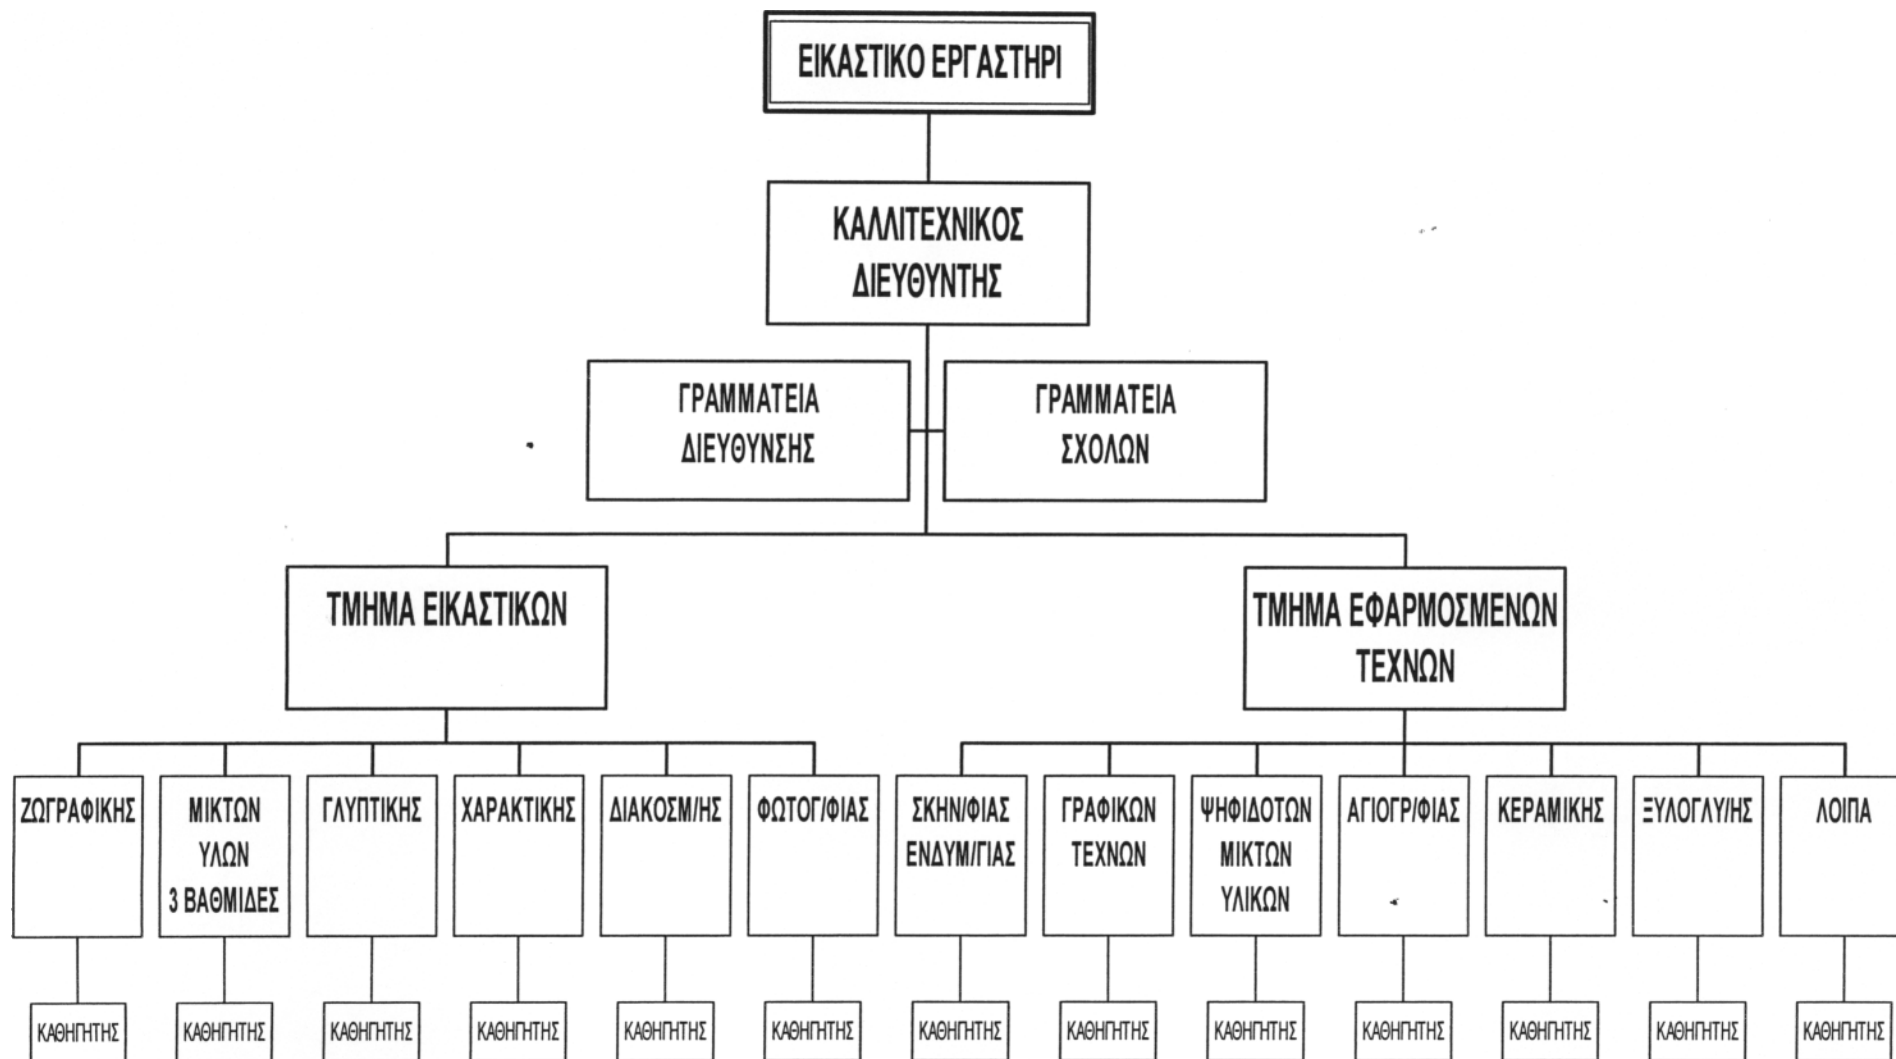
ΕΙΚΑΣΤΙΚΟ ΕΡΓΑΣΤΗΡΙ

ΚΑΛΛΙΤΕΧΝΙΚΟΣ ΔΙΕΥΘΥΝΤΗΣ

ΓΡΑΜΜΑΤΕΙΑ ΔΙΕΥΘΥΝΣΗΣ

ΓΡΑΜΜΑΤΕΙΑ ΣΧΟΛΩΝ

ΤΜΗΜΑ ΕΙΚΑΣΤΙΚΩΝ

ΤΜΗΜΑ ΕΦΑΡΜΟΣΜΕΝΩΝ ΤΕΧΝΩΝ

ΖΩΓΡΑΦΙΚΗΣ

ΜΙΚΤΩΝ ΥΛΩΝ 3 ΒΑΘΜΙΔΕΣ

ΓΛΥΠΤΙΚΗΣ

ΧΑΡΑΚΤΙΚΗΣ

ΔΙΑΚΟΣΜ/ΗΣ

ΦΩΤΟΓ/ΦΙΑΣ

ΣΚΗΝ/ΦΙΑΣ ΕΝΔΥΜ/ΓΙΑΣ

ΓΡΑΦΙΚΩΝ ΤΕΧΝΩΝ

ΨΗΦΙΔΩΤΩΝ ΜΙΚΤΩΝ ΥΛΙΚΩΝ

ΑΓΙΟΓΡ/ΦΙΑΣ

ΚΕΡΑΜΙΚΗΣ

ΞΥΛΟΓΛΥ/ΗΣ

ΛΟΙΠΑ

ΚΑΘΗΓΗΤΗΣ

ΚΑΘΗΓΗΤΗΣ

ΚΑΘΗΓΗΤΗΣ

ΚΑΘΗΓΗΤΗΣ

ΚΑΘΗΓΗΤΗΣ

ΚΑΘΗΓΗΤΗΣ

ΚΑΘΗΓΗΤΗΣ

ΚΑΘΗΓΗΤΗΣ

ΚΑΘΗΓΗΤΗΣ

ΚΑΘΗΓΗΤΗΣ

ΚΑΘΗΓΗΤΗΣ

ΚΑΘΗΓΗΤΗΣ

ΚΑΘΗΓΗΤΗΣ